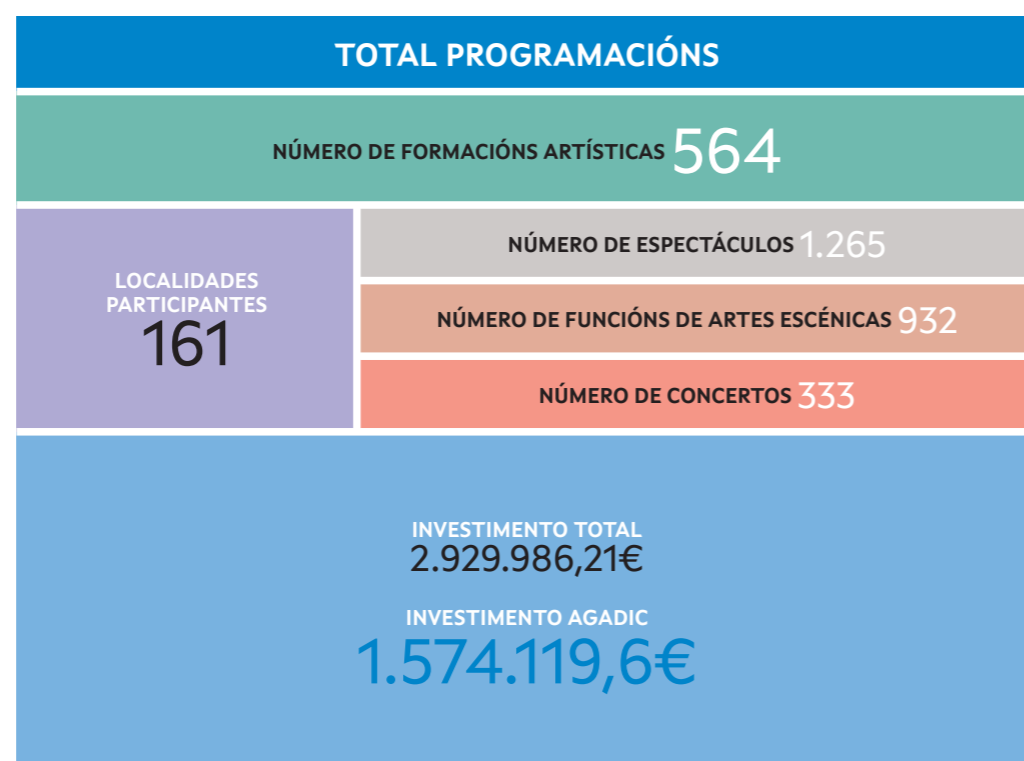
TOTAL PROGRAMACIÓNS

NÚMERO DE FORMACIÓNS ARTÍSTICAS 564

LOCALIDADES PARTICIPANTES 161

NÚMERO DE ESPECTÁCULOS 1.265

NÚMERO DE FUNCIÓNS DE ARTES ESCÉNICAS 932

NÚMERO DE CONCERTOS 333

INVESTIMENTO TOTAL
2.929.986,21€

INVESTIMENTO AGADIC
1.574.119,6€